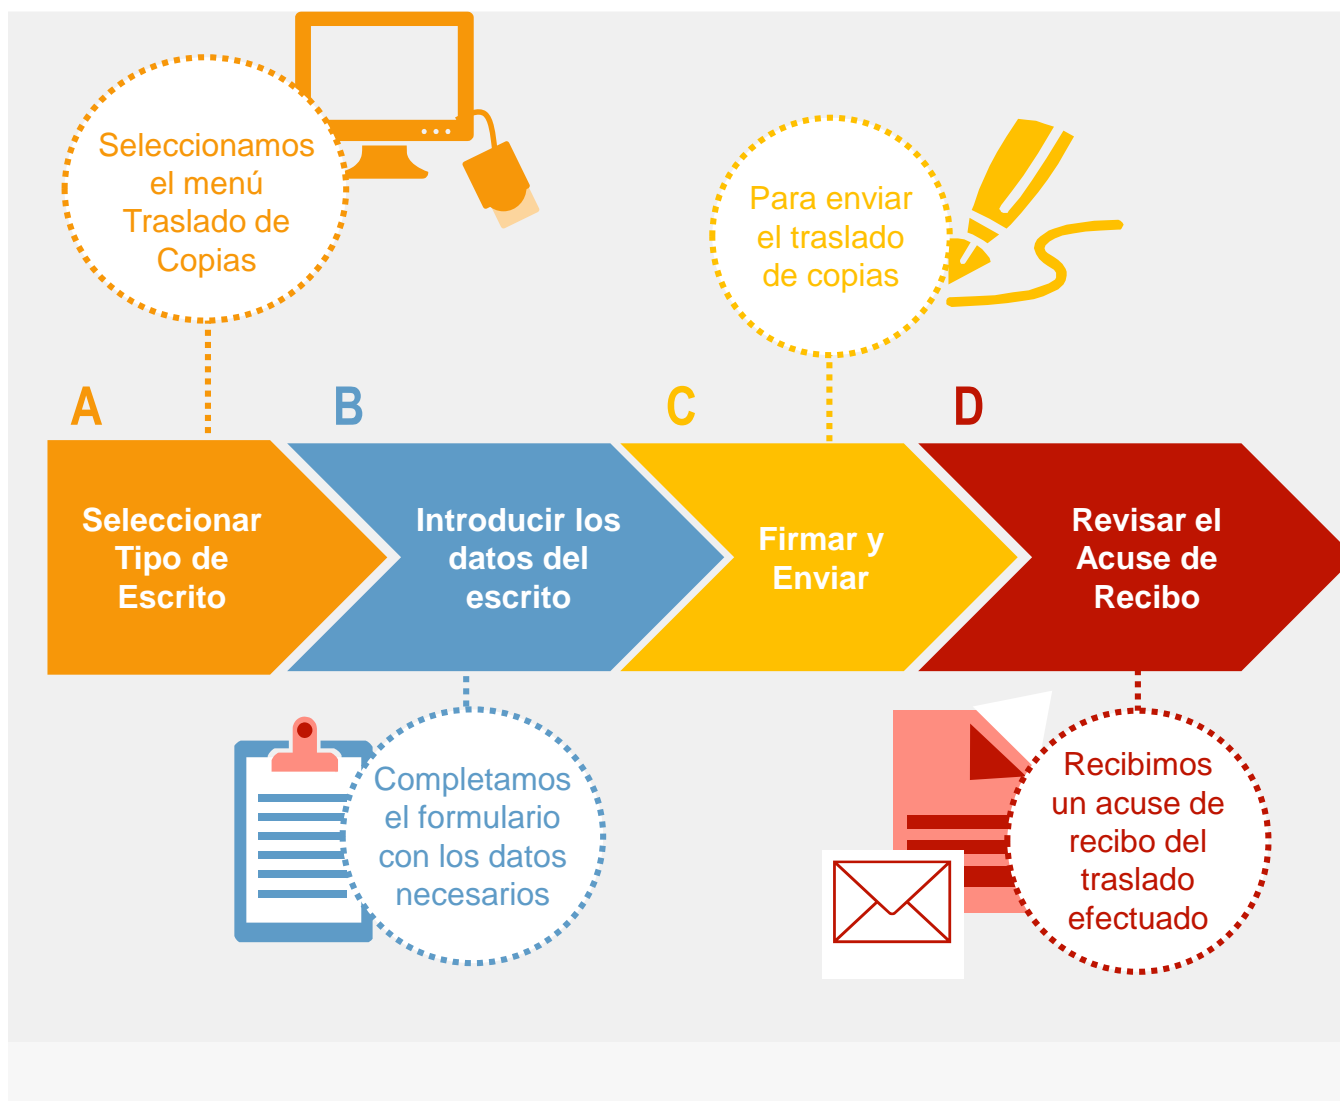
Seleccionamos el menú Traslado de Copias

Para enviar el traslado de copias

A

B

C

D

Seleccionar Tipo de Escrito

Introducir los datos del escrito

Firmar y Enviar

Revisar el Acuse de Recibo

Completamos el formulario con los datos necesarios

Recibimos un acuse de recibo del traslado efectuado